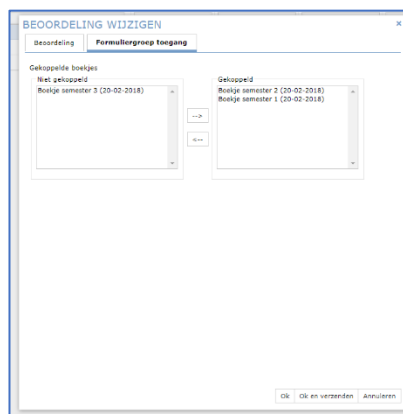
BEOORDELING WIJZIGEN

×

Beoordeling | Formuliergroep toegang

Gekoppelde boekjes

Niet gekoppeld
Boekje semester 3 (20-02-2018)

-->
<--

Gekoppeld
Boekje semester 2 (20-02-2018)
Boekje semester 1 (20-02-2018)

Ok | Ok en verzenden | Annuleren